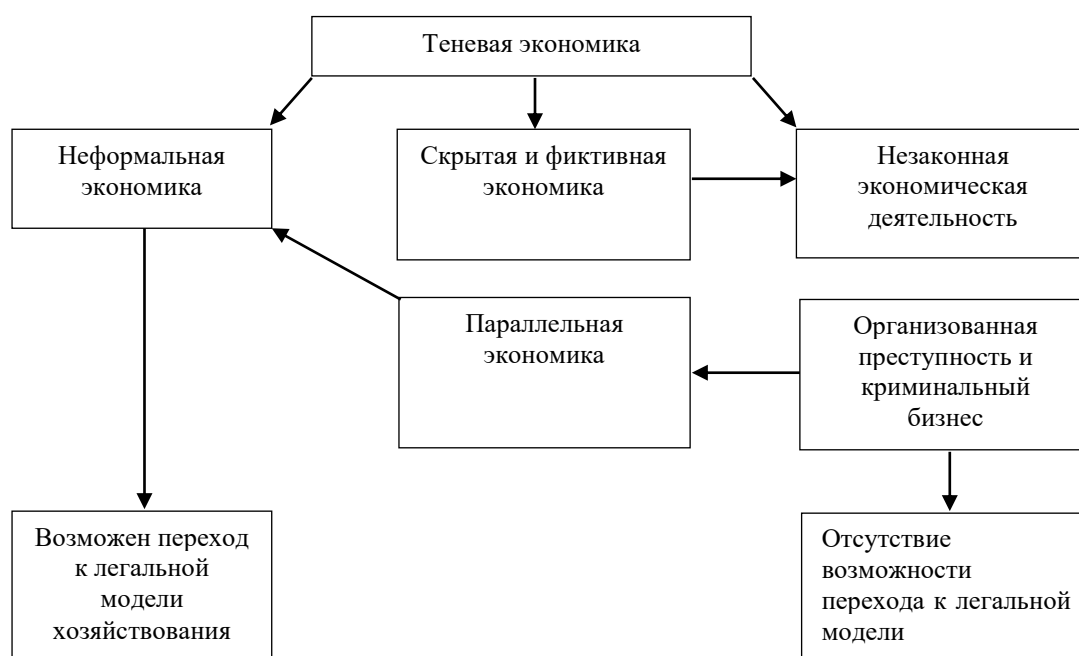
Теневая экономика

Неформальная экономика

Скрытая и фиктивная экономика

Незаконная экономическая деятельность

Параллельная экономика

Организованная преступность и криминальный бизнес

Возможен переход к легальной модели хозяйствования

Отсутствие возможности перехода к легальной модели